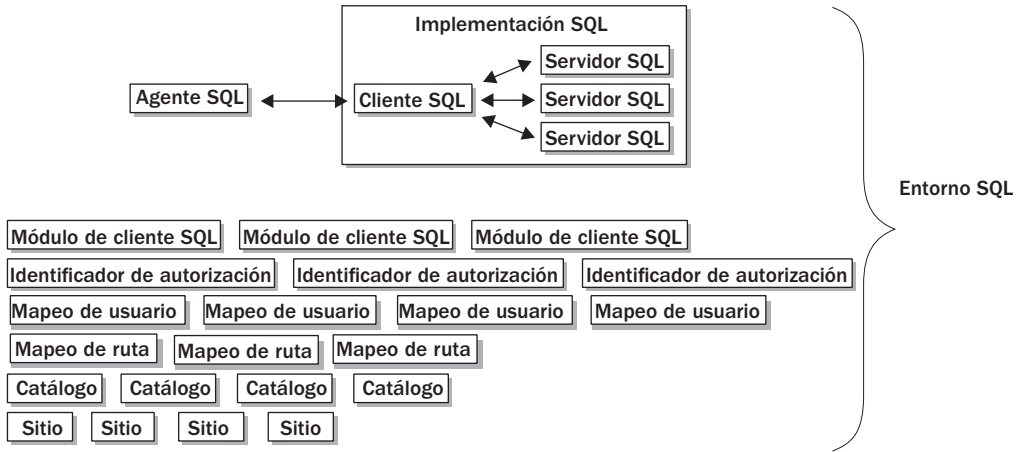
Implementación SQL

Agente SQL

Cliente SQL

Servidor SQL

Servidor SQL

Servidor SQL

Entorno SQL

Módulo de cliente SQL Módulo de cliente SQL Módulo de cliente SQL

Identificador de autorización Identificador de autorización Identificador de autorización

Mapeo de usuario Mapeo de usuario Mapeo de usuario Mapeo de usuario

Mapeo de ruta Mapeo de ruta Mapeo de ruta

Catálogo Catálogo Catálogo Catálogo

Sitio Sitio Sitio Sitio